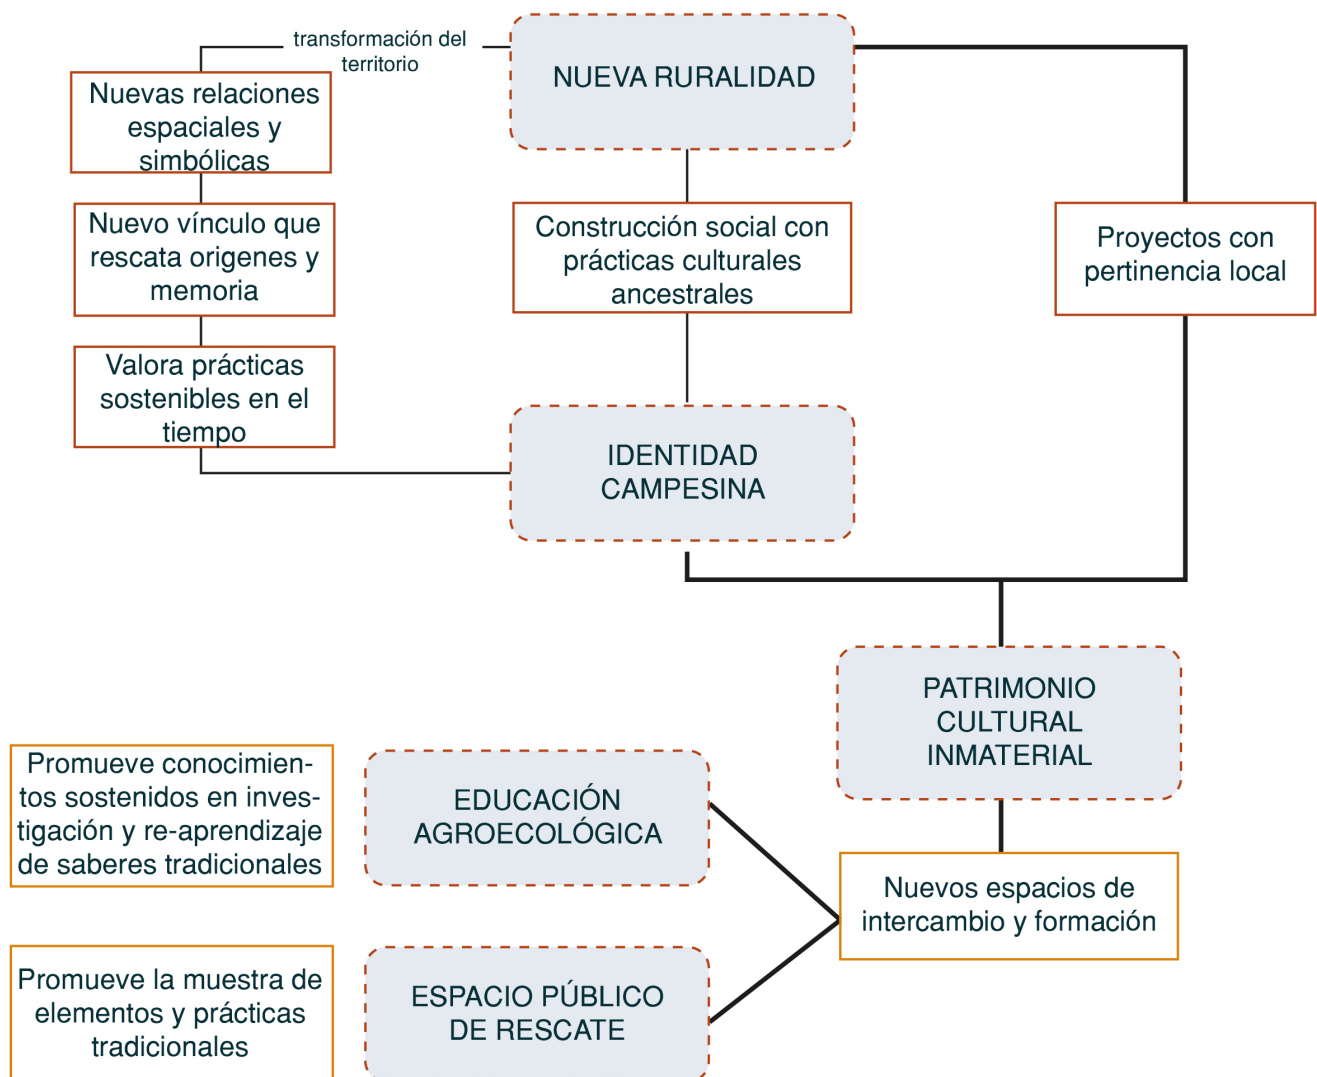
transformación del territorio

NUEVA RURALIDAD

Nuevas relaciones espaciales y simbólicas

Nuevo vínculo que rescata origenes y memoria

Valora prácticas sostenibles en el tiempo

Construcción social con prácticas culturales ancestrales

Proyectos con pertinencia local

IDENTIDAD CAMPESINA

PATRIMONIO CULTURAL INMATERIAL

Promueve conocimientos sostenidos en investigación y re-aprendizaje de saberes tradicionales

EDUCACIÓN AGROECOLÓGICA

Nuevos espacios de intercambio y formación

Promueve la muestra de elementos y prácticas tradicionales

ESPACIO PÚBLICO DE RESCATE